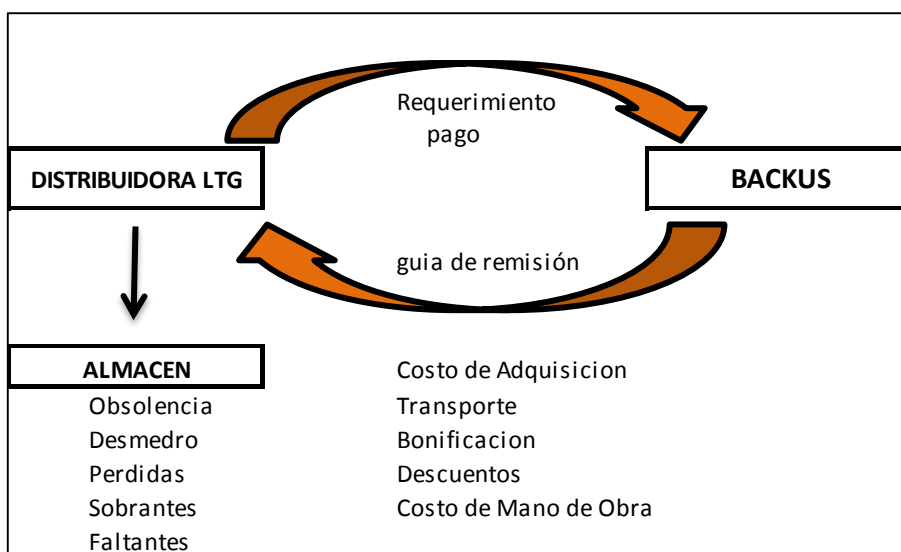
Requerimiento
pago

DISTRIBUIDORA LTG

BACKUS

guia de remisión

ALMACEN
Obsolencia
Desmedro
Perdidas
Sobrantes
Faltantes

Costo de Adquisicion
Transporte
Bonificacion
Descuentos
Costo de Mano de Obra